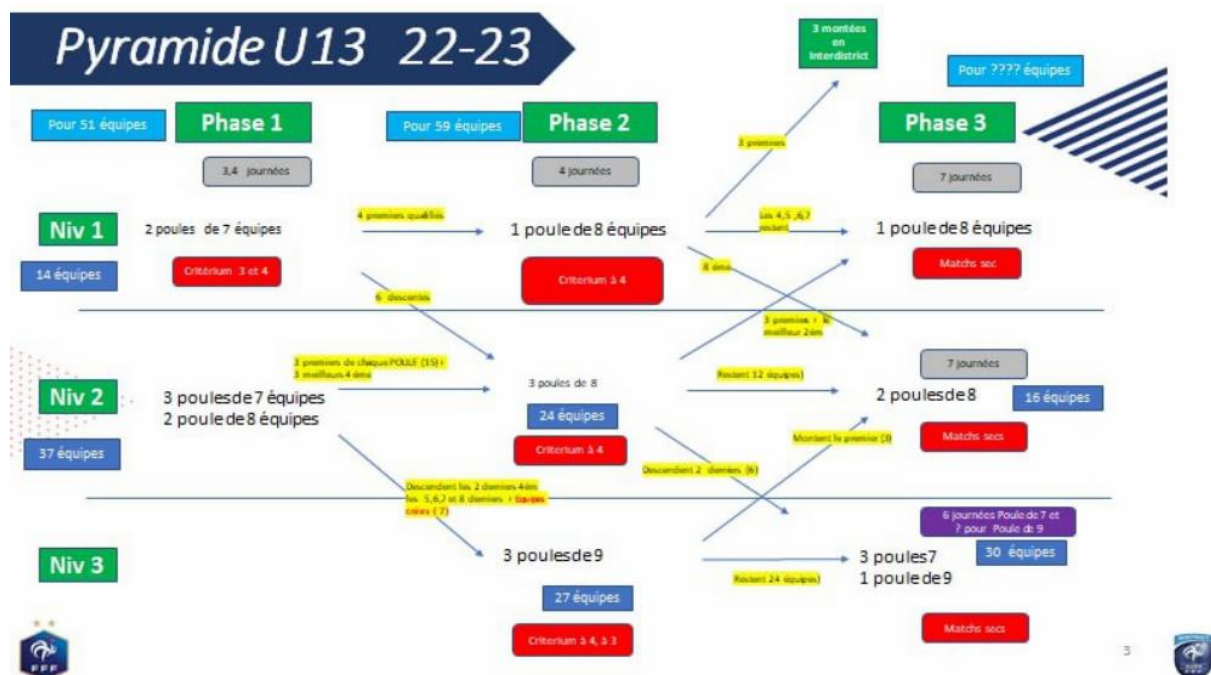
Pyramide U13 22-23

3 montées en Interdistrict

Pour ???? équipes

Pour 51 équipes

Phase 1

Pour 59 équipes

Phase 2

Phase 3

3,4 journées

4 journées

3 premiers

7 journées

Niv 1

2 poules de 7 équipes

4 premiers qualifiés

1 poule de 8 équipes

Les 4,5 ,6,7 restent

1 poule de 8 équipes

14 équipes

Critérium 3 et 4

Criterium à 4

8 ème

Matchs sec

6 descentes

3 premiers + le meilleur 2èm

7 journées

3 premiers de chaque POULE (15)+ 3 meilleurs 4 ème

Niv 2

3 poules de 7 équipes
2 poule de 8 équipes

3 poules de 8

Restent 12 équipes)

2 poules de 8

16 équipes

24 équipes

Montent le premier (3)

37 équipes

Critérium à 4

Matchs secs

Descendent 2 derniers (6)

Descendent les 2 derniers 4èm les 5,6,7 et 8 derniers + Equipes créées ( 7)

6 journées Poule de 7 et 7 pour Poule de 9

Niv 3

3 poules de 9

3 poules 7
1 poule de 9

30 équipes

Restent 24 équipes)

27 équipes

Critérium à 4, à 3

Matchs secs

FFF

3